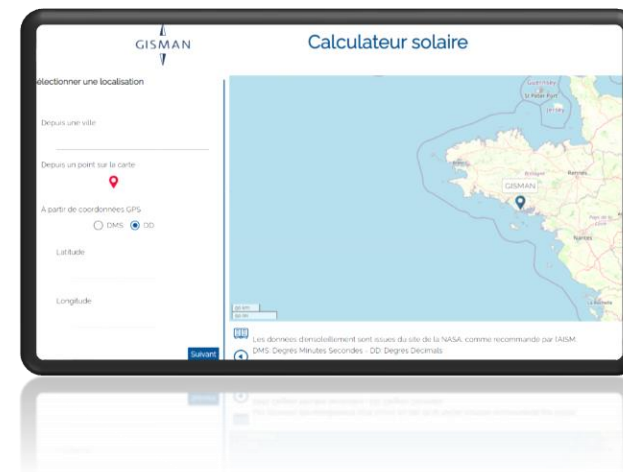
GISMAN

Calculateur solaire

électionner une localisation

Depuis une ville

Depuis un point sur la carte

A partir de coordonnées GPS

DMS DD

Latitude

Longitude

Suivant

Guernsey

St Peter Port

Jersey

Bretagne

Rennes

GISMAN

Nantes

La Rochelle

Les données d'ensoleillement sont issues du site de la NASA, comme recommandé par l'AISM.
DMS: Degrés Minutes Secondes - DD: Degrés Decimals